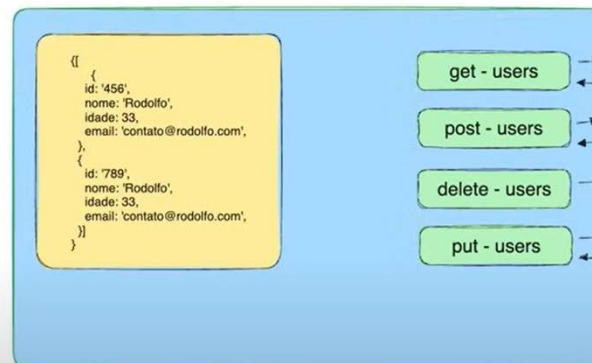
{[
{
id: '456',
nome: 'Rodolfo',
idade: 33,
email: 'contato@rodolfo.com',
},
{
id: '789',
nome: 'Rodolfo',
idade: 33,
email: 'contato@rodolfo.com',
}]
}

get - users

post - users

delete - users

put - users